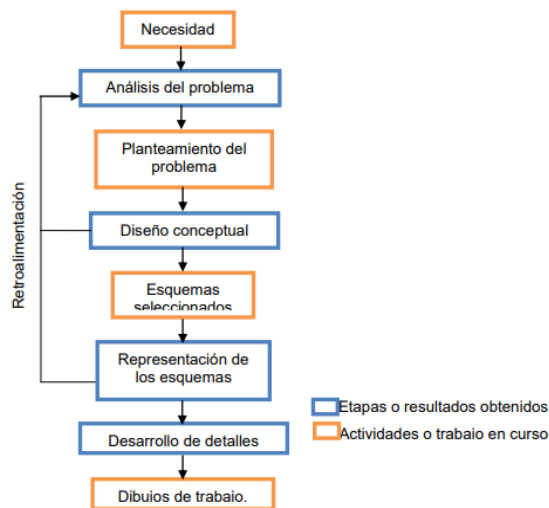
Necesidad

Análisis del problema

Planteamiento del problema

Diseño conceptual

Esquemas seleccionados

Representación de los esquemas

Desarrollo de detalles

Dibujos de trabajo.

Retroalimentación

Etapas o resultados obtenidos

Actividades o trabajo en curso